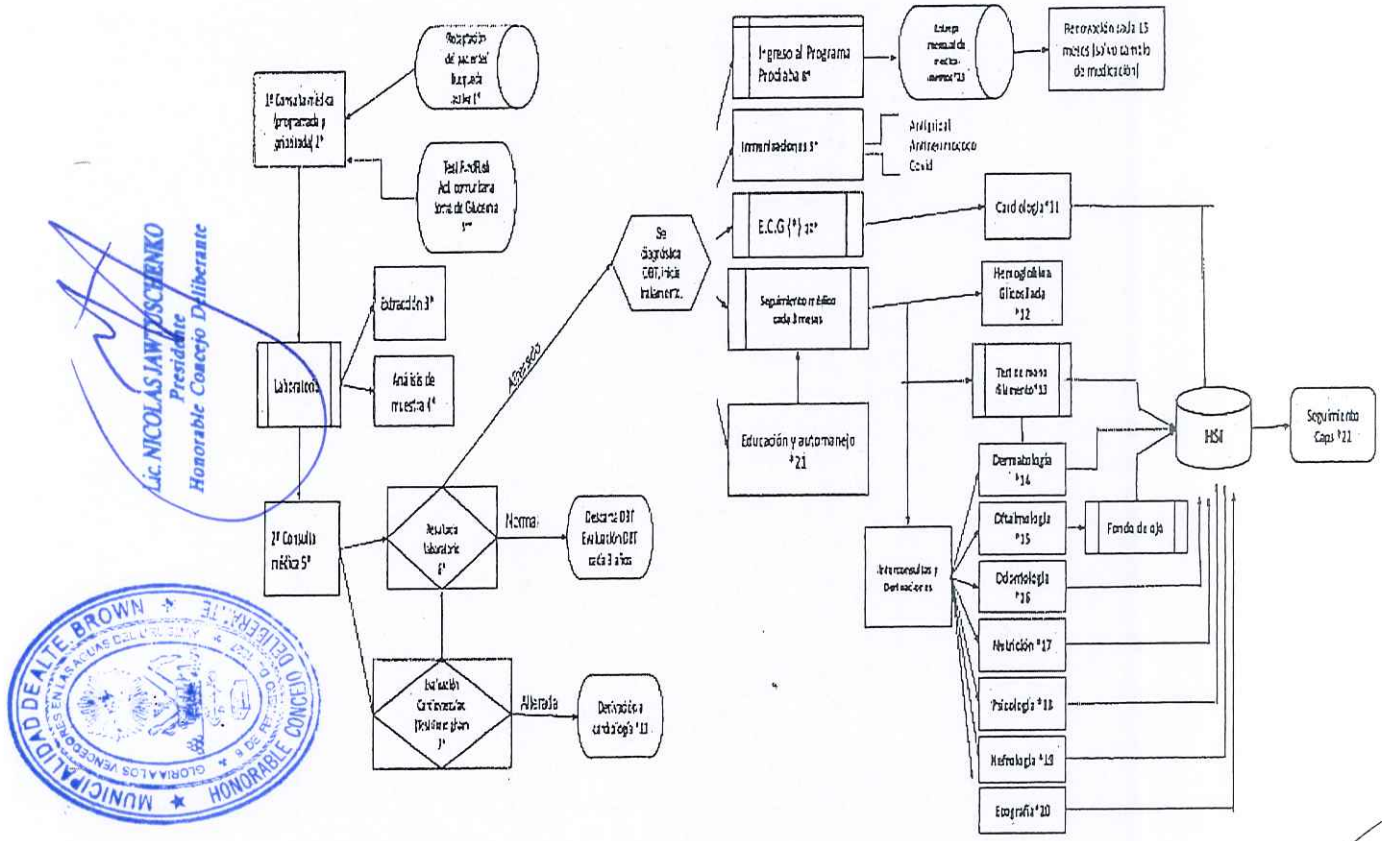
Recepción del paciente Búsqueda activa 1°

1° Consulta médica (programada y gratuita) 2°

Test FindRisk Adicionar toma de Glucemia 3°

Laboratorio

Extracción 3°

Análisis de muestra 4°

2° Consulta médica 5°

Resultado laboratorio 6°

Normal

Descarta DBT Evaluación DBT cada 3 años

Evaluación Cardiovascular (Test de riesgo) 7°

Alterada

Derivación a cardiología °11

Alterado

Se diagnostica DBT, inicia tratamiento

Ingreso al Programa Prodiaba 8°

Entrega mensual de medicamentos °13

Renovación cada 15 meses (salvo cambio de medicación)

Inmunizaciones 9°

Antigripal
Antineumococo
Covid

E.C.G (*) 10°

Cardiología °11

Seguimiento médico cada 3 meses

Hemoglobina Glicosilada °12

Test de mono filamento °13

Educación y automanejo °21

Interconsultas y Derivaciones

Dermatología °14

Oftalmología °15

Fondo de ojo

Odontología °16

Nutrición °17

Psicología °18

Nefrología °19

Ecografía °20

HSI

Seguimiento Caps °21

Lic. NICOLAS JAWTUSCHENKO
Presidente
Honorable Concejo Deliberante

MUNICIPALIDAD DE ALTE. BROWN
HONORABLE CONCEJO DELIBERANTE
GLORIA A LOS VENCEDORES EN LAS AGUAS DEL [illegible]